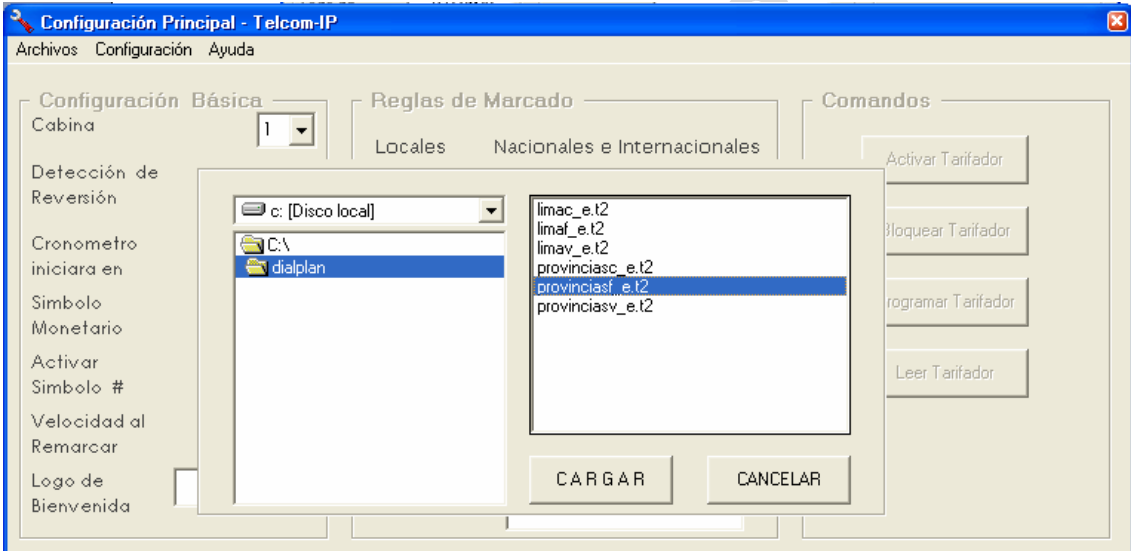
Configuración Principal - Telcom-IP

Archivos Configuración Ayuda

Configuración Básica

Cabina 1

Detección de Reversión

Cronometro iniciara en

Simbolo Monetario

Activar Simbolo #

Velocidad al Remarcar

Logo de Bienvenida

Reglas de Marcado

Locales Nacionales e Internacionales

Comandos

Activar Tarifador

Bloquear Tarifador

rogramar Tarifador

Leer Tarifador

c: [Disco local]

C:\
dialplan

limac_e.t2
limaf_e.t2
limav_e.t2
provinciasc_e.t2
provinciasf_e.t2
provinciasv_e.t2

CARGAR

CANCELAR